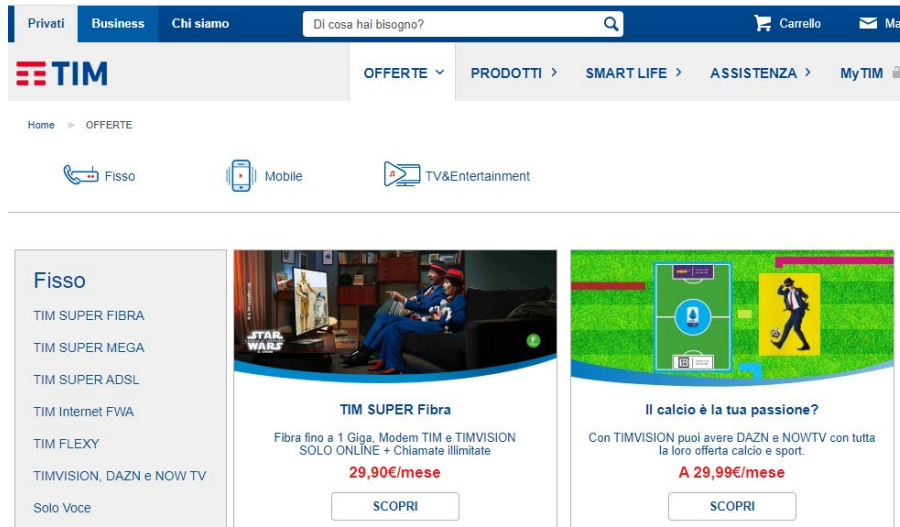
Privati Business Chi siamo Di cosa hai bisogno? Carrello Ma

TIM

OFFERTE PRODOTTI SMART LIFE ASSISTENZA MyTIM

Home ► OFFERTE

Fisso Mobile TV&Entertainment

Fisso

TIM SUPER FIBRA

TIM SUPER MEGA

TIM SUPER ADSL

TIM Internet FWA

TIM FLEXY

TIMVISION, DAZN e NOW TV

Solo Voce

STAR WARS

TIM SUPER Fibra

Fibra fino a 1 Giga, Modem TIM e TIMVISION SOLO ONLINE + Chiamate illimitate

29,90€/mese

SCOPRI

Il calcio è la tua passione?

Con TIMVISION puoi avere DAZN e NOWTV con tutta la loro offerta calcio e sport.

A 29,99€/mese

SCOPRI